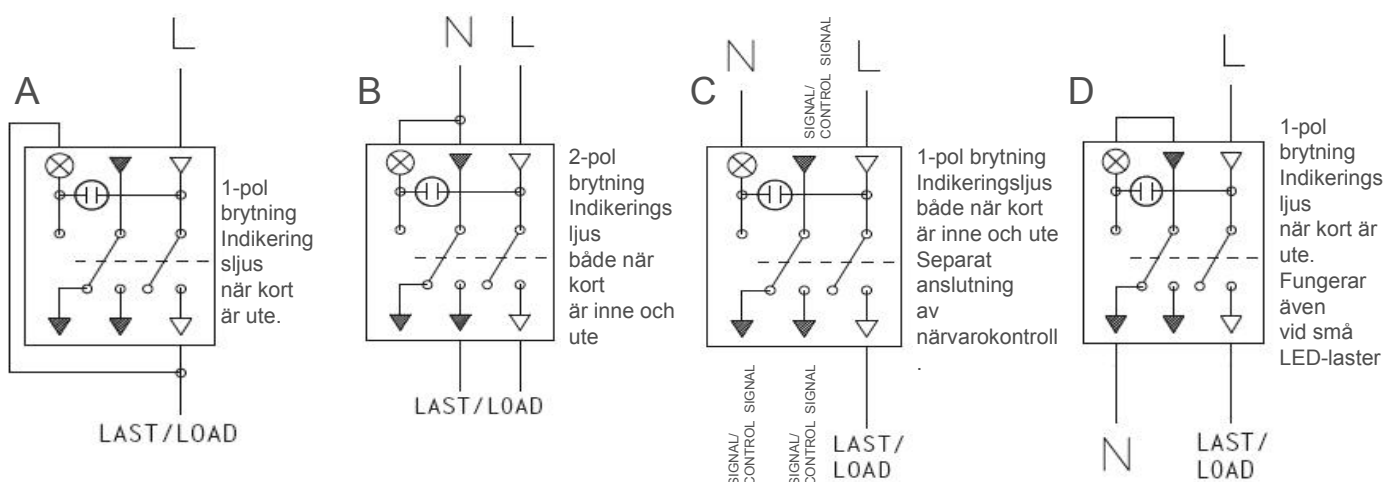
A

L

1-pol brytning Indikeringsljus när kort är ute.

LAST/LOAD

B

N L

2-pol brytning Indikeringsljus både när kort är inne och ute

LAST/LOAD

C

N

SIGNAL/ CONTROL SIGNAL

L

1-pol brytning Indikeringsljus både när kort är inne och ute Separat anslutning av närvarokontroll .

SIGNAL/ CONTROL SIGNAL

SIGNAL/ CONTROL SIGNAL

LAST/ LOAD

D

L

1-pol brytning Indikeringsljus när kort är ute. Fungerar även vid små LED-laster

N

LAST/ LOAD